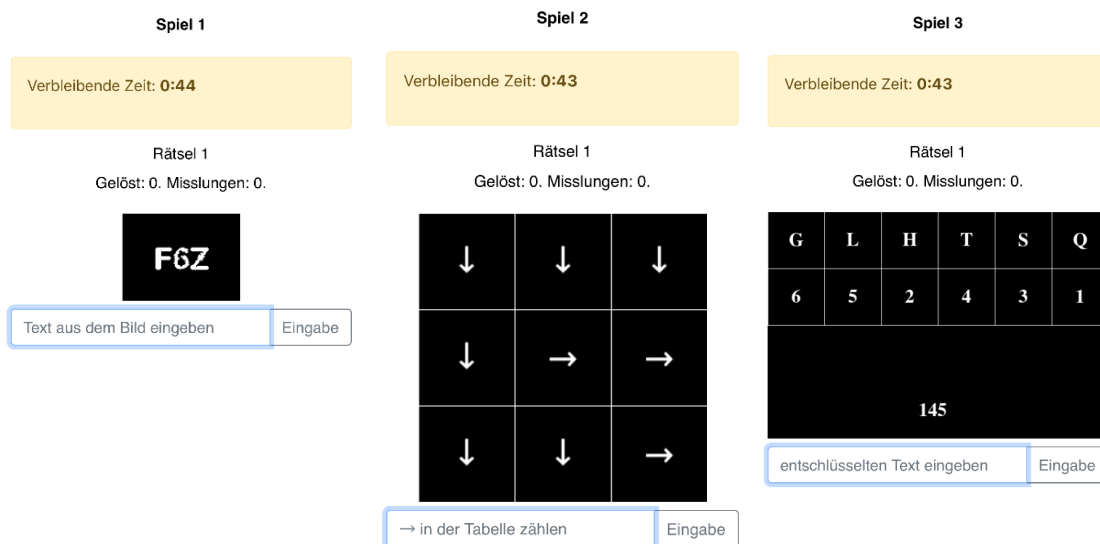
Spiel 1

Verbleibende Zeit: **0:44**

Rätsel 1

Gelöst: 0. Misslungen: 0.

F6Z

Text aus dem Bild eingeben | Eingabe

Spiel 2

Verbleibende Zeit: **0:43**

Rätsel 1

Gelöst: 0. Misslungen: 0.

| ↓ | ↓ | ↓ |
|---|---|---|
| ↓ | → | → |
| ↓ | ↓ | → |

→ in der Tabelle zählen | Eingabe

Spiel 3

Verbleibende Zeit: **0:43**

Rätsel 1

Gelöst: 0. Misslungen: 0.

| G | L | H | T | S | Q |
|---|---|---|---|---|---|
| 6 | 5 | 2 | 4 | 3 | 1 |

145

entschlüsselten Text eingeben | Eingabe